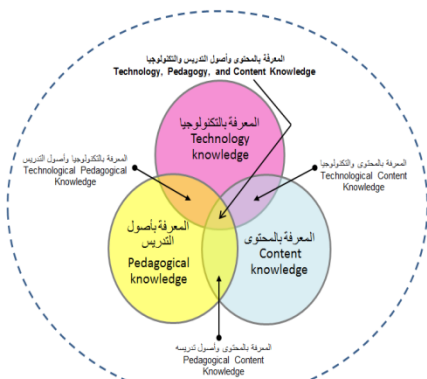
المعرفة بالمحتوى وأصول التدريس والتكنولوجيا
Technology, Pedagogy, and Content Knowledge

المعرفة بالتكنولوجيا
Technology knowledge

المعرفة بالتكنولوجيا وأصول التدريس
Technological Pedagogical Knowledge

المعرفة بالمحتوى والتكنولوجيا
Technological Content Knowledge

المعرفة بأصول التدريس
Pedagogical knowledge

المعرفة بالمحتوى
Content knowledge

المعرفة بالمحتوى وأصول تدريسه
Pedagogical Content Knowledge